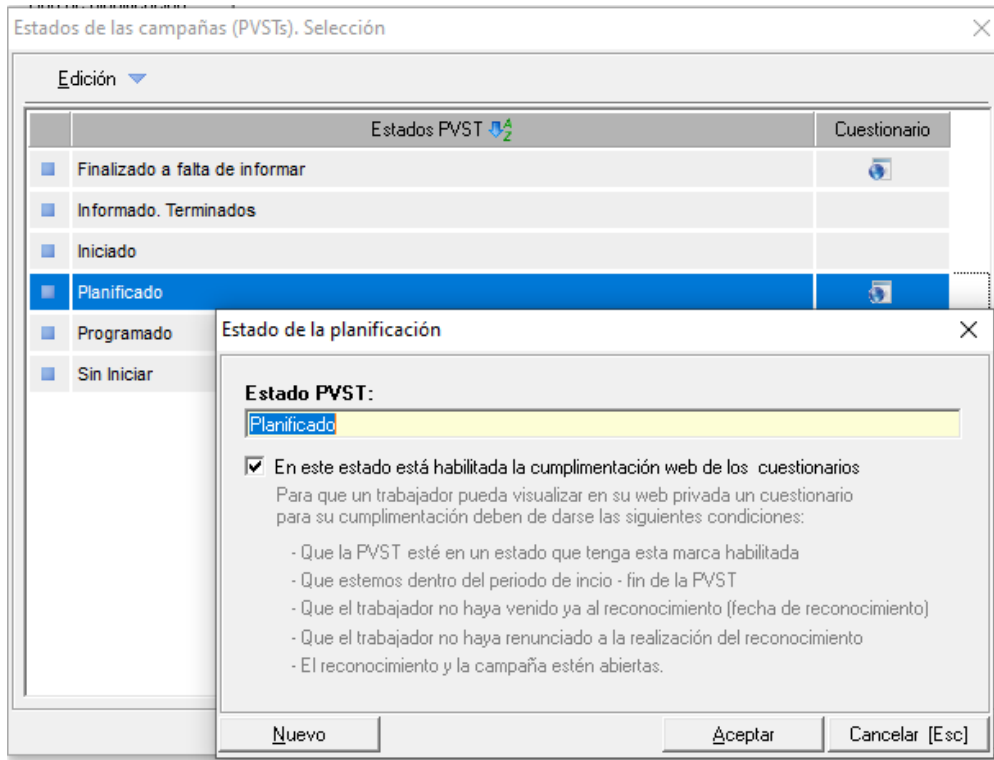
Estados de las campañas (PVSTs). Selección

Edición

| | Estados PVST | Cuestionario |
|---|---|---|
| | Finalizado a falta de informar | |
| | Informado. Terminados | |
| | Iniciado | |
| | Planificado | |
| | Programado | |
| | Sin Iniciar | |

Estado de la planificación

Estado PVST:
Planificado

En este estado está habilitada la cumplimentación web de los cuestionarios
Para que un trabajador pueda visualizar en su web privada un cuestionario para su cumplimentación deben de darse las siguientes condiciones:

- Que la PVST esté en un estado que tenga esta marca habilitada
- Que estemos dentro del periodo de incio - fin de la PVST
- Que el trabajador no haya venido ya al reconocimiento (fecha de reconocimiento)
- Que el trabajador no haya renunciado a la realización del reconocimiento
- El reconocimiento y la campaña estén abiertas.

Nuevo
Aceptar
Cancelar [Esc]